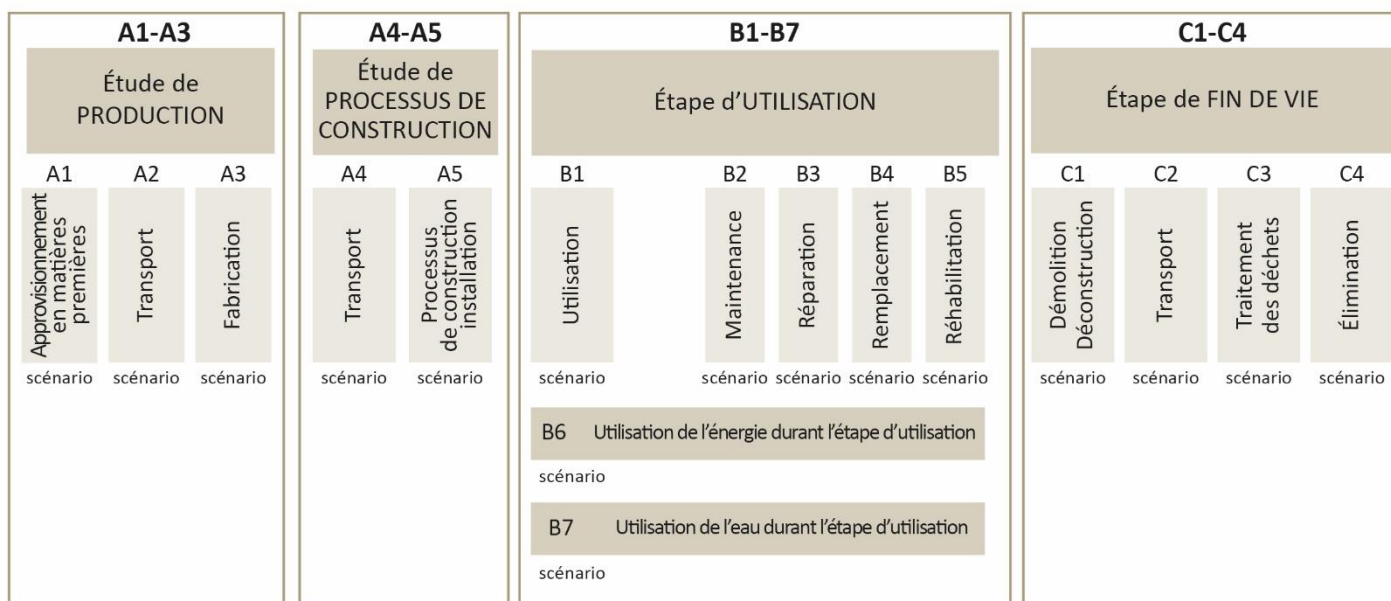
A1-A3

Étude de PRODUCTION

A1
Approvisionnement en matières premières
scénario

A2
Transport
scénario

A3
Fabrication
scénario

A4-A5

Étude de PROCESSUS DE CONSTRUCTION

A4
Transport
scénario

A5
Processus de construction installation
scénario

B1-B7

Étape d'UTILISATION

B1
Utilisation
scénario

B2
Maintenance
scénario

B3
Réparation
scénario

B4
Remplacement
scénario

B5
Réhabilitation
scénario

B6 Utilisation de l'énergie durant l'étape d'utilisation
scénario

B7 Utilisation de l'eau durant l'étape d'utilisation
scénario

C1-C4

Étape de FIN DE VIE

C1
Démolition Déconstruction
scénario

C2
Transport
scénario

C3
Traitement des déchets
scénario

C4
Élimination
scénario